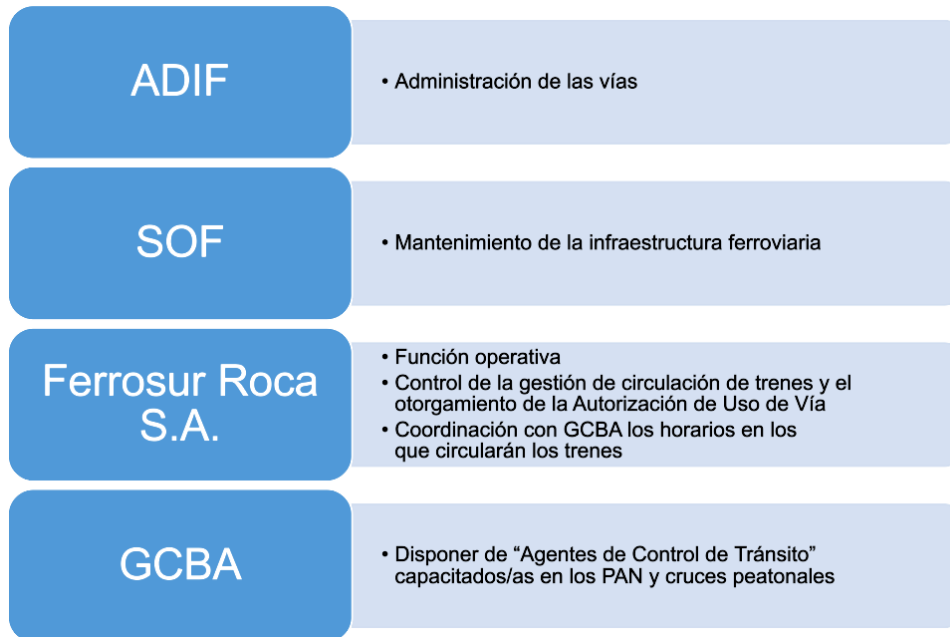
ADIF

• Administración de las vías

SOF

• Mantenimiento de la infraestructura ferroviaria

Ferrosur Roca S.A.

• Función operativa
• Control de la gestión de circulación de trenes y el otorgamiento de la Autorización de Uso de Vía
• Coordinación con GCBA los horarios en los que circularán los trenes

GCBA

• Disponer de “Agentes de Control de Tránsito” capacitados/as en los PAN y cruces peatonales